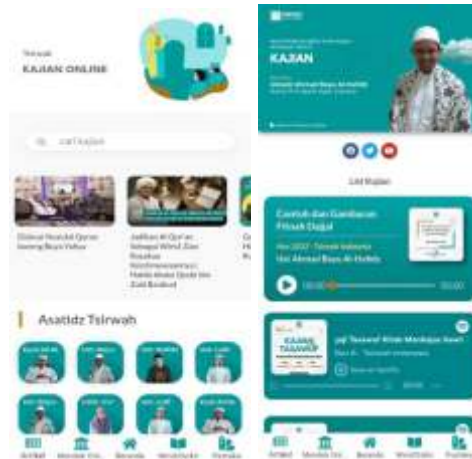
Tsirwah
KAJIAN ONLINE

Cari Kajian

Diskusi Hasil Ngaji Quran Seputar Mbah Yahya

Jadikan Al-Qur'an Sebagai Wirid Zikir Rutinitas Nurul Ramadhan Haidar Ahmad Quds bin Zaid Baidowi

Asatidz Tsirwah

Artikel
Menara Ilmu
Beranda
Hentikan
Pustaka

KAJIAN

Ustadz Ahmad Baza Al Hafidz

List Kajian

Contoh dan Gambaran Fitnah Dajjal
Nov 2022 · Tsirwah Indonesia
Ust Ahmad Baza Al Hafidz
00:00
00:00

KAJIAN TASAWUF
Ngaji Tasawuf Kitab Manhajus Sawi
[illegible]

Artikel
Menara Ilmu
Beranda
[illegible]
Pustaka